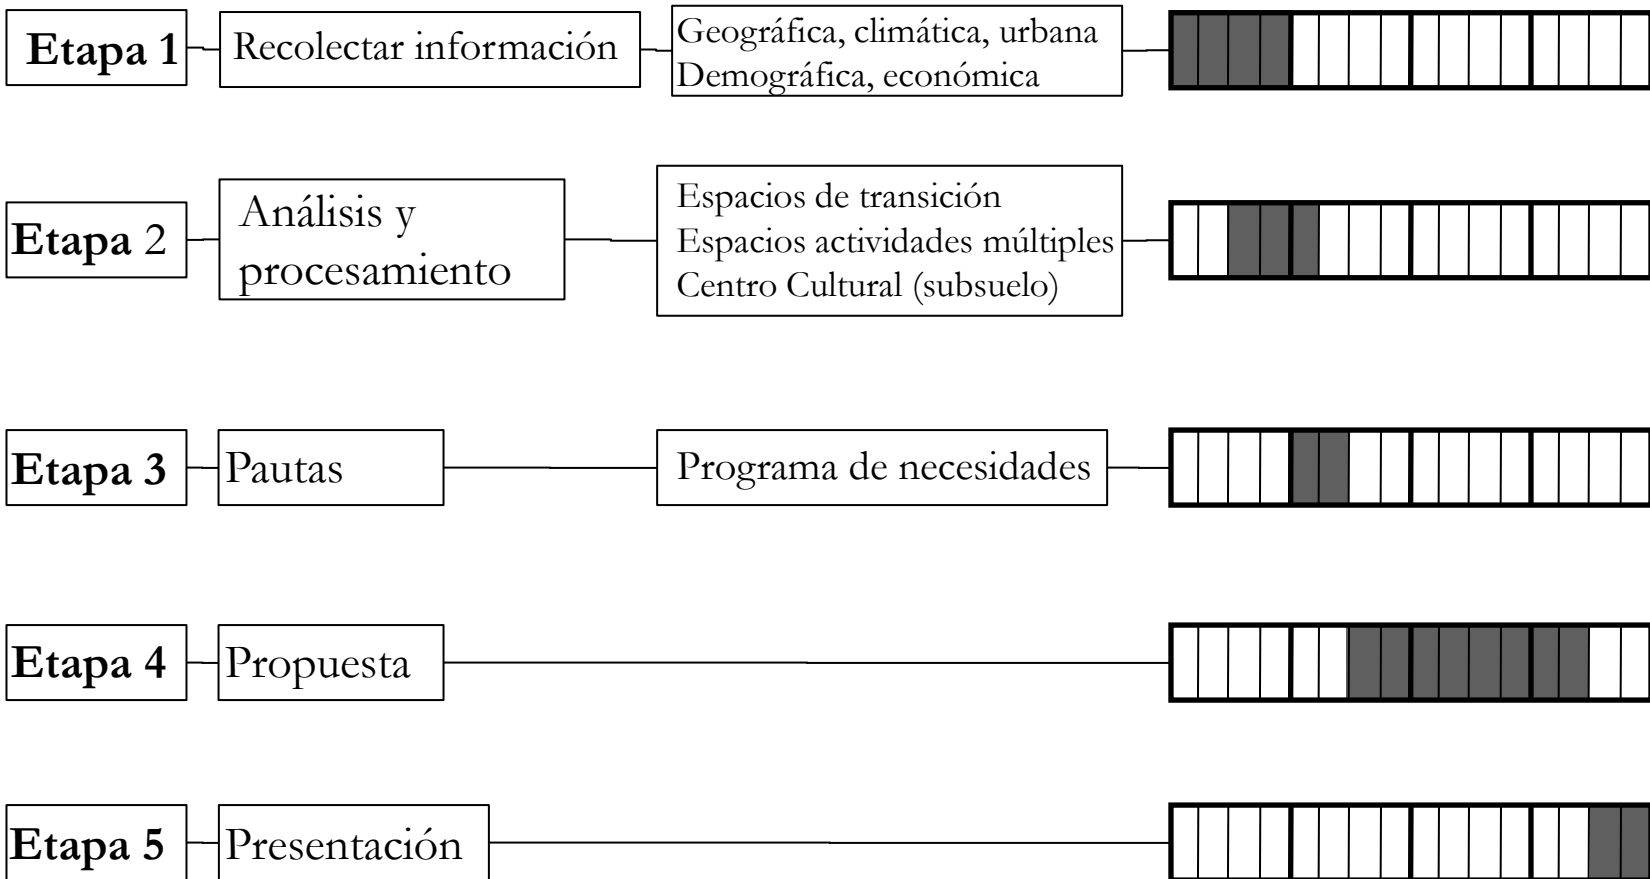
**Etapa 1** Recolectar información

Geográfica, climática, urbana
Demográfica, económica

**Etapa** 2 Análisis y procesamiento

Espacios de transición
Espacios actividades múltiples
Centro Cultural (subsuelo)

**Etapa 3** Pautas

Programa de necesidades

**Etapa 4** Propuesta

**Etapa 5** Presentación